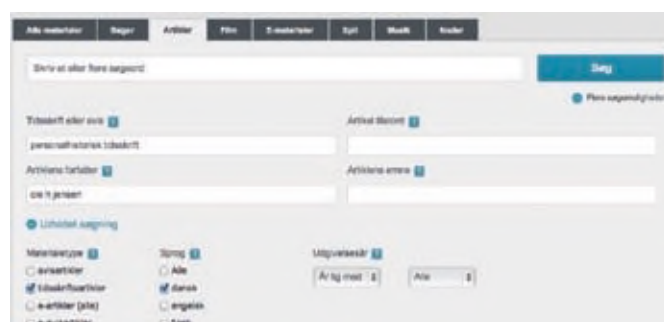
Alle materialer | Bøger | Artikler | Film | E-materialer | Spil | Musik | Noder

Skriv et eller flere søgeord

Søg

Flere søgemuligheder

Tidsskrift eller avis

personalhistorisk tidsskrift

Artiklens titel

Artiklens forfatter

ove h jensen

Artiklens emne

Udvidet søgning

Materialetype
avisartikler
tidsskriftsartikler
e-artikler (alle)
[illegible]

Sprog
Alle
dansk
engelsk
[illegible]

Udgivelsesår
År lig med
Alle